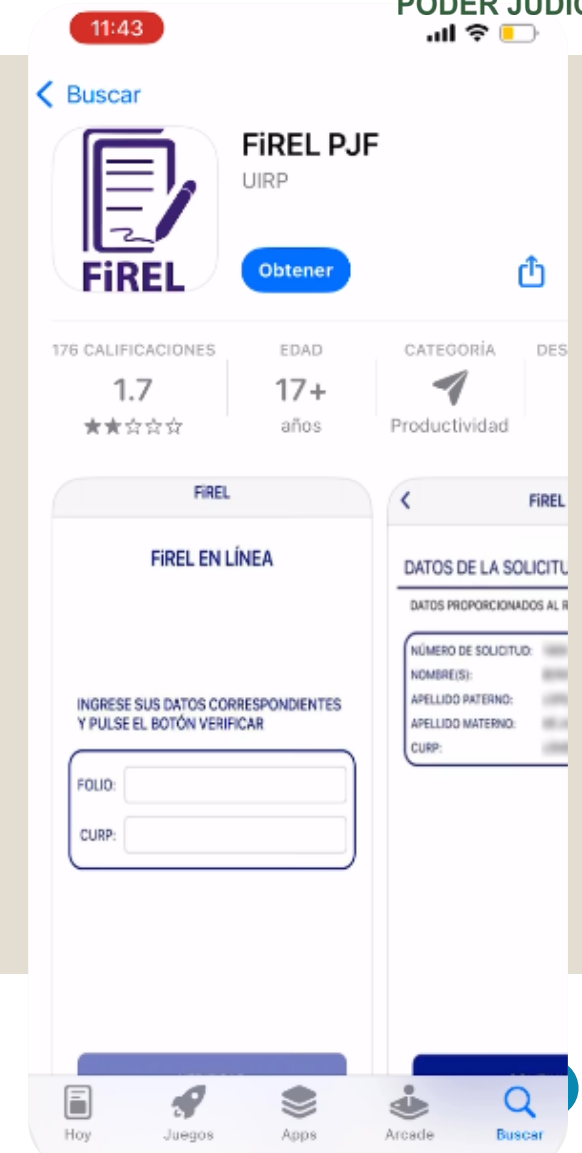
PODER JUDIC

11:43

< Buscar

FiREL

FiREL PJF
UIRP

Obtener

176 CALIFICACIONES
1.7
★★☆☆☆

EDAD
17+
años

CATEGORÍA
Productividad

DES

FiREL

FiREL EN LÍNEA

INGRESE SUS DATOS CORRESPONDIENTES Y PULSE EL BOTÓN VERIFICAR

FOLIO:

CURP:

<

FiREL

DATOS DE LA SOLICITU

DATOS PROPORCIONADOS AL R

NÚMERO DE SOLICITUD:
NOMBRE(S):
APELLIDO PATERNO:
APELLIDO MATERNO:
CURP:

Hoy
Juegos
Apps
Arcade
Buscar